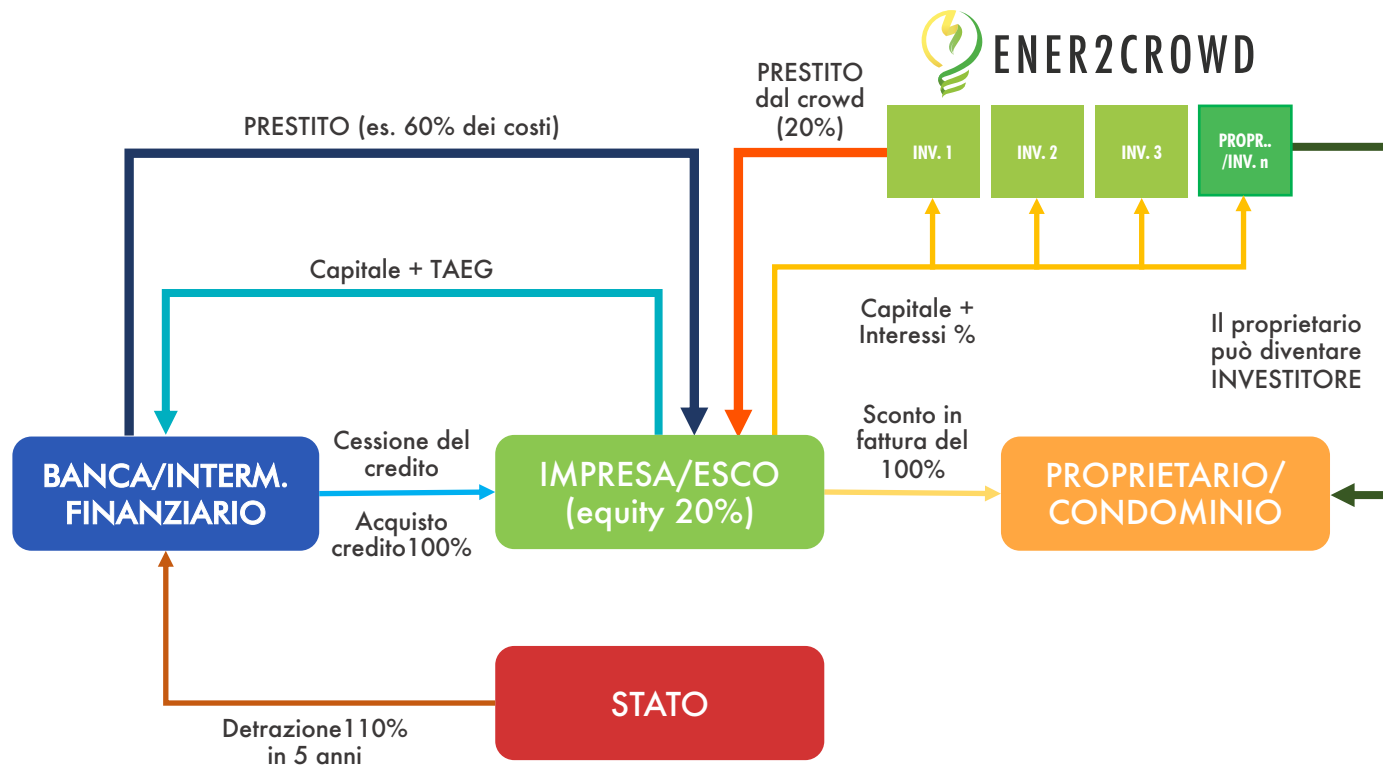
ENER2CROWD

PRESTITO dal crowd (20%)

INV. 1

INV. 2

INV. 3

PROPR.. /INV. n

PRESTITO (es. 60% dei costi)

Capitale + TAEG

Capitale + Interessi %

Il proprietario può diventare INVESTITORE

BANCA/INTERM. FINANZIARIO

Cessione del credito

Acquisto credito100%

IMPRESA/ESCO (equity 20%)

Sconto in fattura del 100%

PROPRIETARIO/ CONDOMINIO

STATO

Detrazione110% in 5 anni